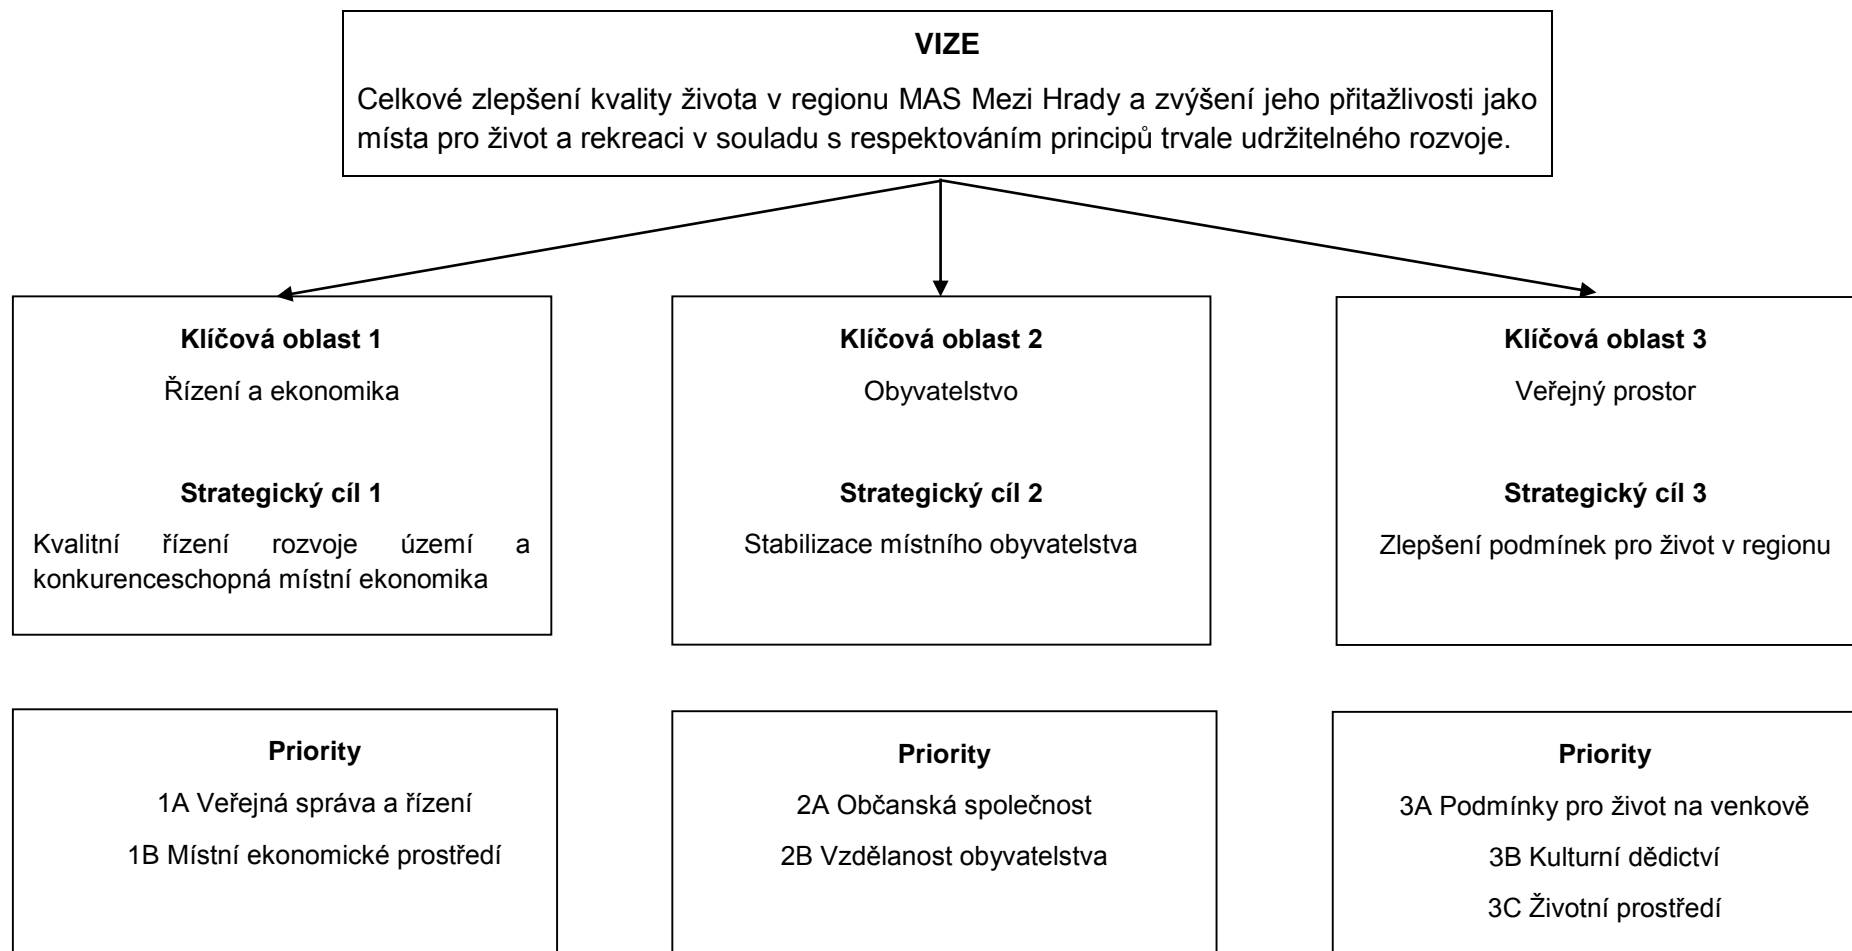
VIZE

Celkové zlepšení kvality života v regionu MAS Mezi Hrady a zvýšení jeho přitažlivosti jako místa pro život a rekreaci v souladu s respektováním principů trvale udržitelného rozvoje.

Klíčová oblast 1

Řízení a ekonomika

Strategický cíl 1

Kvalitní řízení rozvoje území a konkurenceschopná místní ekonomika

Klíčová oblast 2

Obyvatelstvo

Strategický cíl 2

Stabilizace místního obyvatelstva

Klíčová oblast 3

Veřejný prostor

Strategický cíl 3

Zlepšení podmínek pro život v regionu

Priority

1A Veřejná správa a řízení

1B Místní ekonomické prostředí

Priority

2A Občanská společnost

2B Vzdělanost obyvatelstva

Priority

3A Podmínky pro život na venkově

3B Kulturní dědictví

3C Životní prostředí